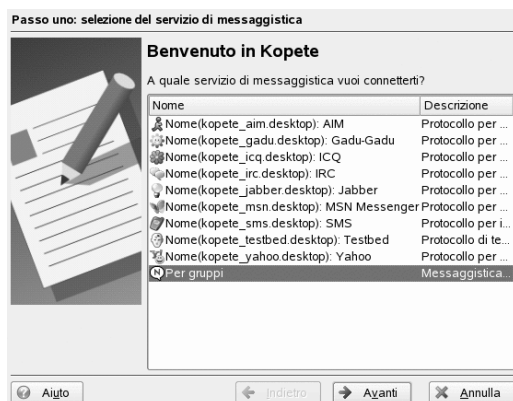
Passo uno: selezione del servizio di messaggistica

Benvenuto in Kopete

A quale servizio di messaggistica vuoi connetterti?

| Nome | Descrizione |
|---|---|
| Nome(kopete_aim.desktop): AIM | Protocollo per ... |
| Nome(kopete_gadu.desktop): Gadu-Gadu | Protocollo per ... |
| Nome(kopete_icq.desktop): ICQ | Protocollo per ... |
| Nome(kopete_irc.desktop): IRC | Protocollo per ... |
| Nome(kopete_jabber.desktop): Jabber | Protocollo per ... |
| Nome(kopete_msn.desktop): MSN Messenger | Protocollo per ... |
| Nome(kopete_sms.desktop): SMS | Protocollo per i... |
| Nome(kopete_testbed.desktop): Testbed | Protocollo di te... |
| Nome(kopete_yahoo.desktop): Yahoo | Protocollo per ... |
| Per gruppi | Messaggistica... |

Aiuto

Indietro

Avanti

Annulla